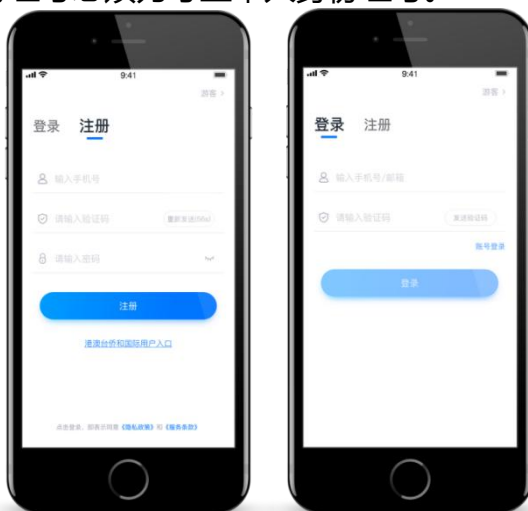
9:41

游客 >

登录 注册

输入手机号

请输入验证码 重新发送(60s)

请输入密码

注册

港澳台侨和国际用户入口

点击登录，即表示同意《隐私政策》和《服务条款》

9:41

游客 >

登录 注册

输入手机号/邮箱

请输入验证码 发送验证码

账号登录

登录